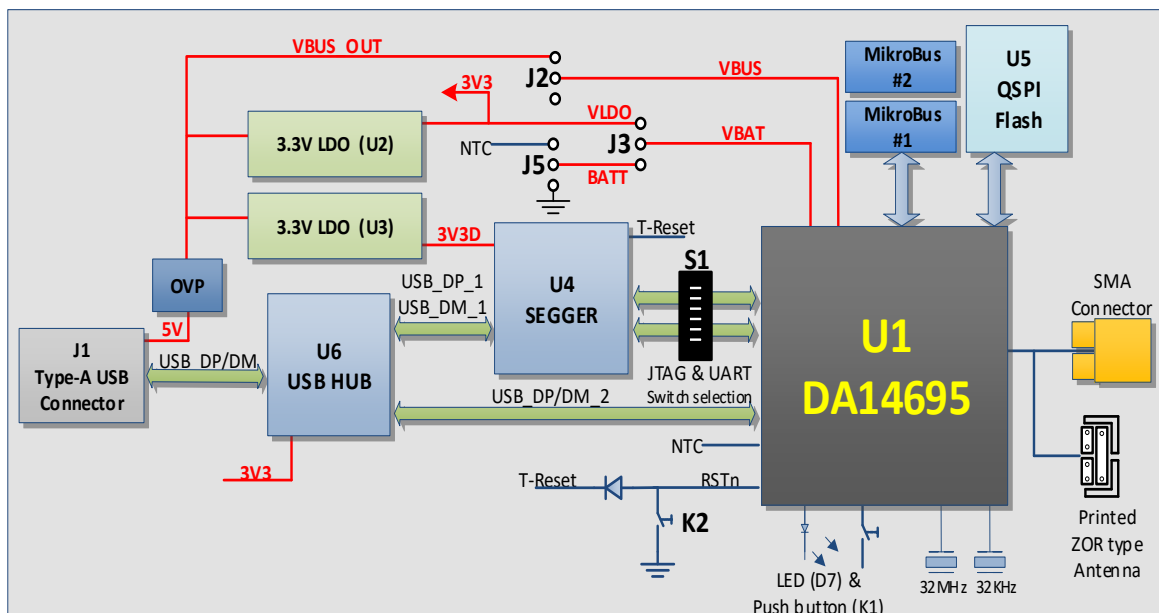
VBUS_OUT
3V3
J2
VBUS
MikroBus #2
U5 QSPI Flash
MikroBus #1
VLDO
3.3V LDO (U2)
NTC
J3
VBAT
J5
BATT
3.3V LDO (U3)
3V3D
T-Reset
OVP
USB_DP_1
USB_DM_1
U4 SEGGER
S1
SMA Connector
J1 Type-A USB Connector
5V
USB_DP/DM
U6 USB HUB
JTAG & UART
Switch selection
U1 DA14695
USB_DP/DM_2
NTC
3V3
T-Reset
RSTn
K2
Printed ZOR type Antenna
LED (D7) & Push button (K1)
32MHz
32KHz